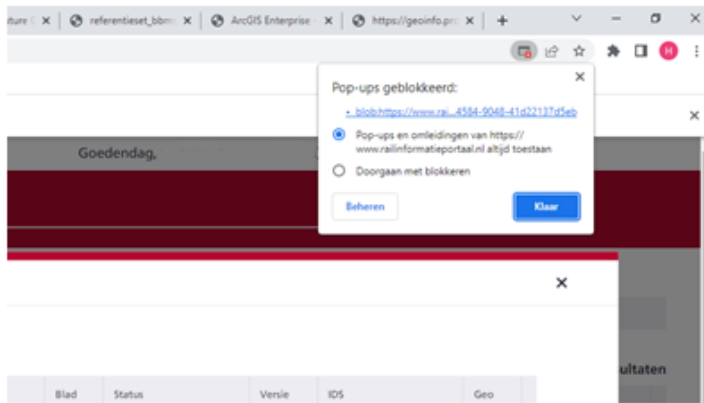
ture ( ✕ | referentieset_bbm ✕ | ArcGIS Enterprise ✕ | https://geoinfo.pro ✕ | +

H

Pop-ups geblokkeerd:

• blob:https://www.rai...4584-9048-41d22137d5eb

Pop-ups en omleidingen van https://www.railinformatieportaal.nl altijd toestaan

Doorgaan met blokkeren

Beheren

Klaar

✕

Goedendag,

✕

ultaten

| Blad | Status | Versie | IDS | Geo |
|---|---|---|---|---|